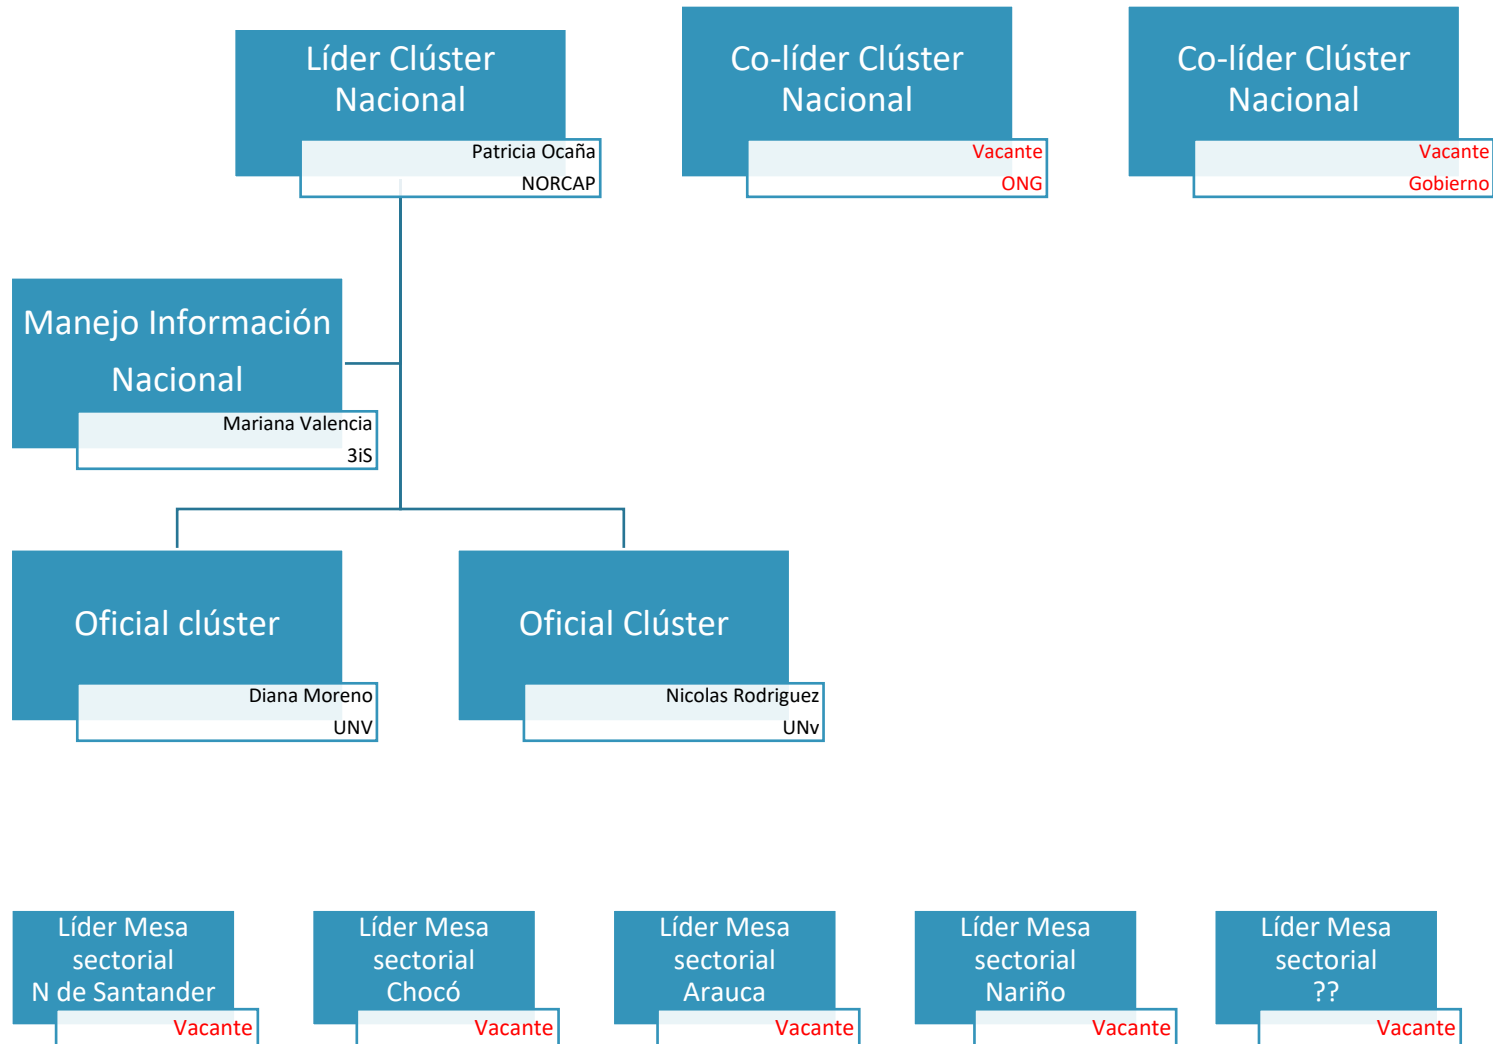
Líder Clúster Nacional
Patricia Ocaña
NORCAP

Co-líder Clúster Nacional
Vacante
ONG

Co-líder Clúster Nacional
Vacante
Gobierno

Manejo Información Nacional
Mariana Valencia
3iS

Oficial clúster
Diana Moreno
UNV

Oficial Clúster
Nicolas Rodriguez
UNv

Líder Mesa sectorial N de Santander
Vacante

Líder Mesa sectorial Chocó
Vacante

Líder Mesa sectorial Arauca
Vacante

Líder Mesa sectorial Nariño
Vacante

Líder Mesa sectorial ??
Vacante